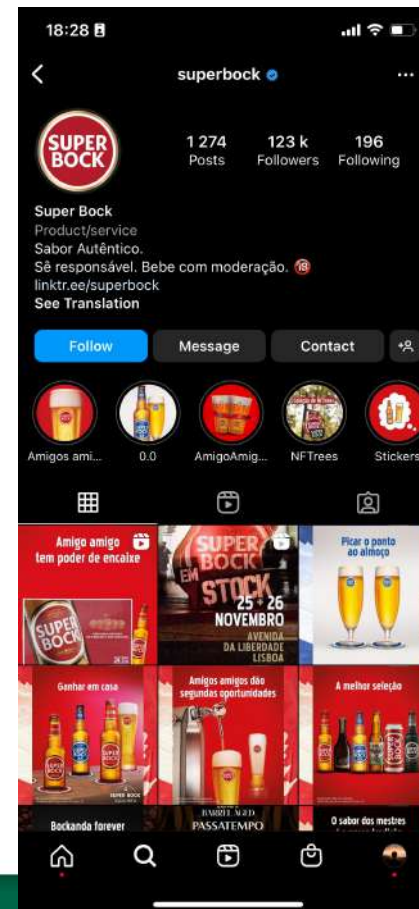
18:28

superbock

SUPER BOCK

1 274
Posts

123 k
Followers

196
Following

Super Bock
Product/service
Sabor Autêntico.
Sê responsável. Bebe com moderação. 18
linktr.ee/superbock
See Translation

Follow
Message
Contact

Amigos ami...
0.0
AmigoAmig...
NFTrees
Stickers

Amigo amigo tem poder de encaixe

SUPER BOCK

SUPER BOCK EM STOCK
25 + 26 NOVEMBRO
AVENIDA DA LIBERDADE LISBOA

Picar o ponto ao almoço

Ganhar em casa

Amigos amigos dão segundas oportunidades

A melhor seleção

Bockanda forever

BARREL AGED
PASSATEMPO

O sabor dos mestres